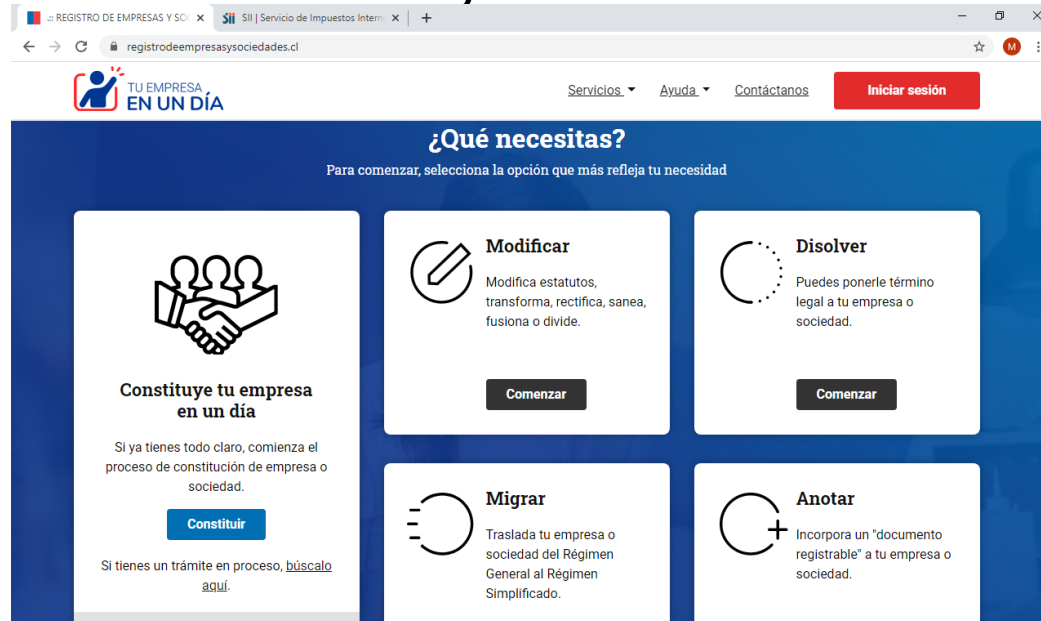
.:: REGISTRO DE EMPRESAS Y SO ×
SII | Servicio de Impuestos Intern ×
+

registrodeempresasysociedades.cl

M

TU EMPRESA EN UN DÍA

Servicios ▾ Ayuda ▾ Contáctanos Iniciar sesión

¿Qué necesitas?

Para comenzar, selecciona la opción que más refleja tu necesidad

Constituye tu empresa en un día

Si ya tienes todo claro, comienza el proceso de constitución de empresa o sociedad.

Constituir

Si tienes un trámite en proceso, búscalo aquí.

Modificar

Modifica estatutos, transforma, rectifica, sanea, fusiona o divide.

Comenzar

Disolver

Puedes ponerle término legal a tu empresa o sociedad.

Comenzar

Migrar

Traslada tu empresa o sociedad del Régimen General al Régimen Simplificado.

Anotar

Incorpora un "documento registrable" a tu empresa o sociedad.